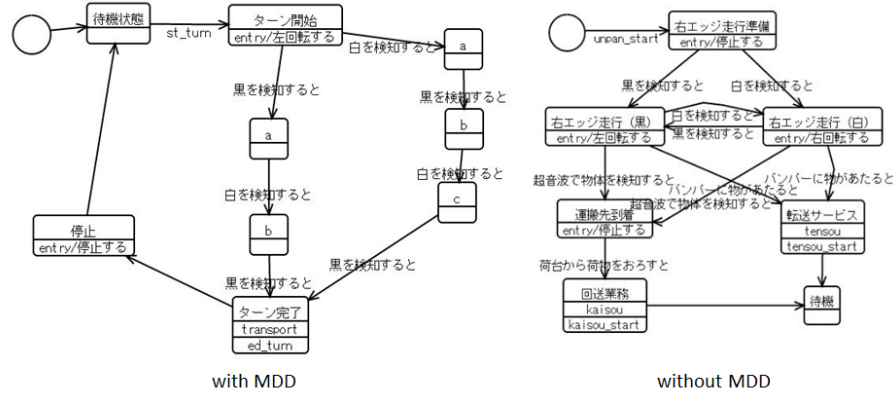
待機状態

st_turn

ターン開始
entry/左回転する

白を検知すると

a

黒を検知すると

黒を検知すると

a

b

白を検知すると

白を検知すると

c

b

停止
entry/停止する

黒を検知すると

黒を検知すると

ターン完了
transport
ed_turn

with MDD

unpan_start

右エッジ走行準備
entry/停止する

黒を検知すると

白を検知すると

右エッジ走行（黒）
entry/左回転する

白を検知すると

黒を検知すると

右エッジ走行（白）
entry/右回転する

超音波で物体を検知すると

バンパーに物があたると

バンパーに物があたると

超音波で物体を検知すると

運搬先到着
entry/停止する

転送サービス
tensou
tensou_start

荷台から荷物をおろすと

回送業務
kaisou
kaisou_start

待機

without MDD